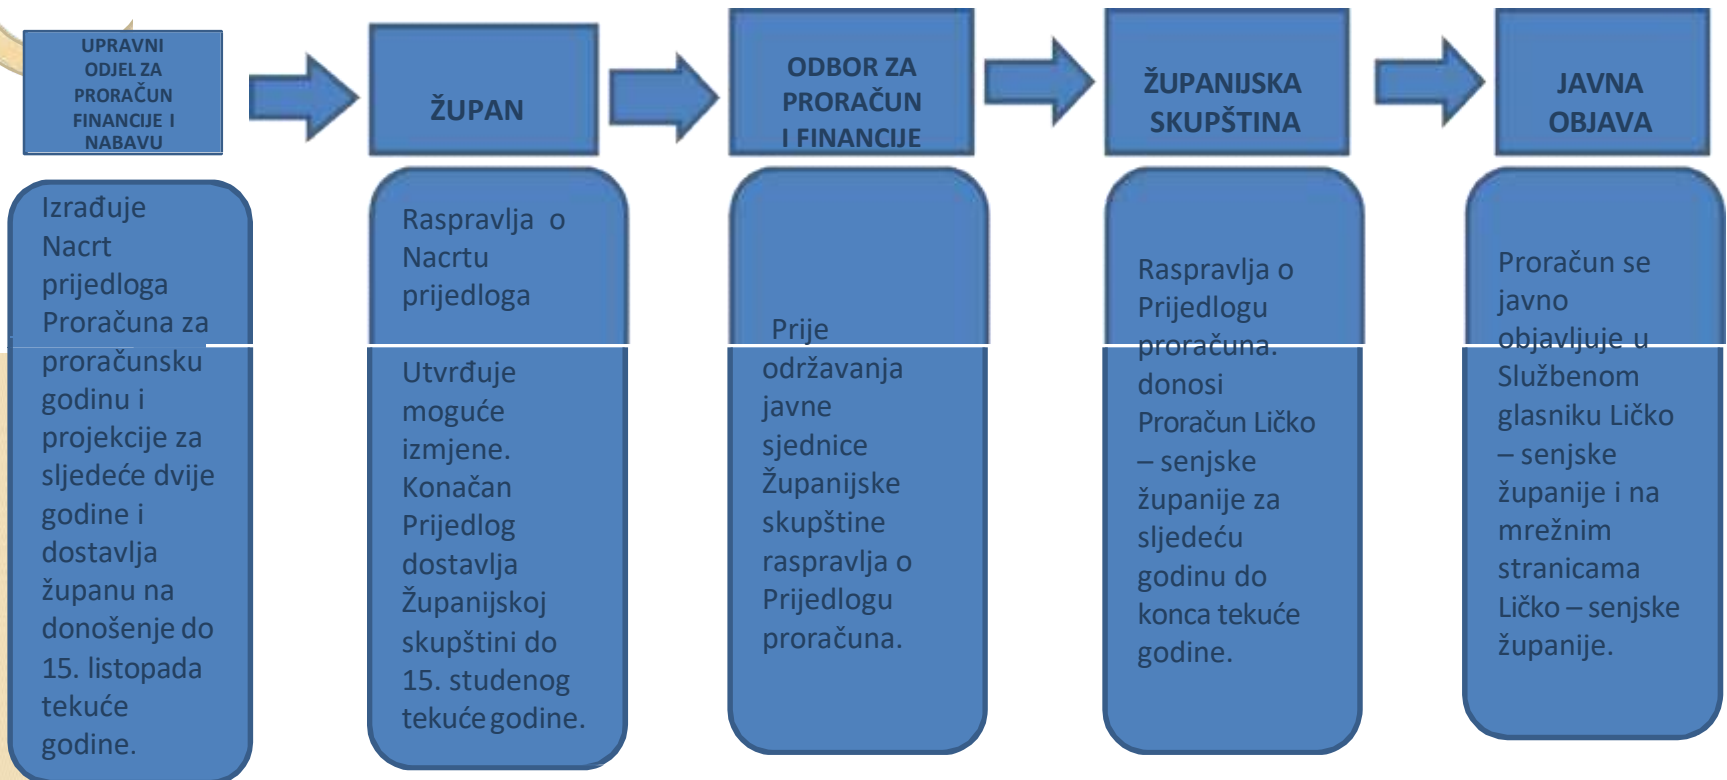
UPRAVNI ODJEL ZA PRORAČUN FINANCIJE I NABAVU

ŽUPAN

ODBOR ZA PRORAČUN I FINANCIJE

ŽUPANIJSKA SKUPŠTINA

JAVNA OBJAVA

Izrađuje Nacrt prijedloga Proračuna za proračunsku godinu i projekcije za sljedeće dvije godine i dostavlja županu na donošenje do 15. listopada tekuće godine.

Raspravlja o Nacrtu prijedloga

Utvrđuje moguće izmjene. Konačan Prijedlog dostavlja Županijskoj skupštini do 15. studenog tekuće godine.

Prije održavanja javne sjednice Županijske skupštine raspravlja o Prijedlogu proračuna.

Raspravlja o Prijedlogu proračuna. donosi Proračun Ličko – senjske županije za sljedeću godinu do konca tekuće godine.

Proračun se javno objavljuje u Službenom glasniku Ličko – senjske županije i na mrežnim stranicama Ličko – senjske županije.